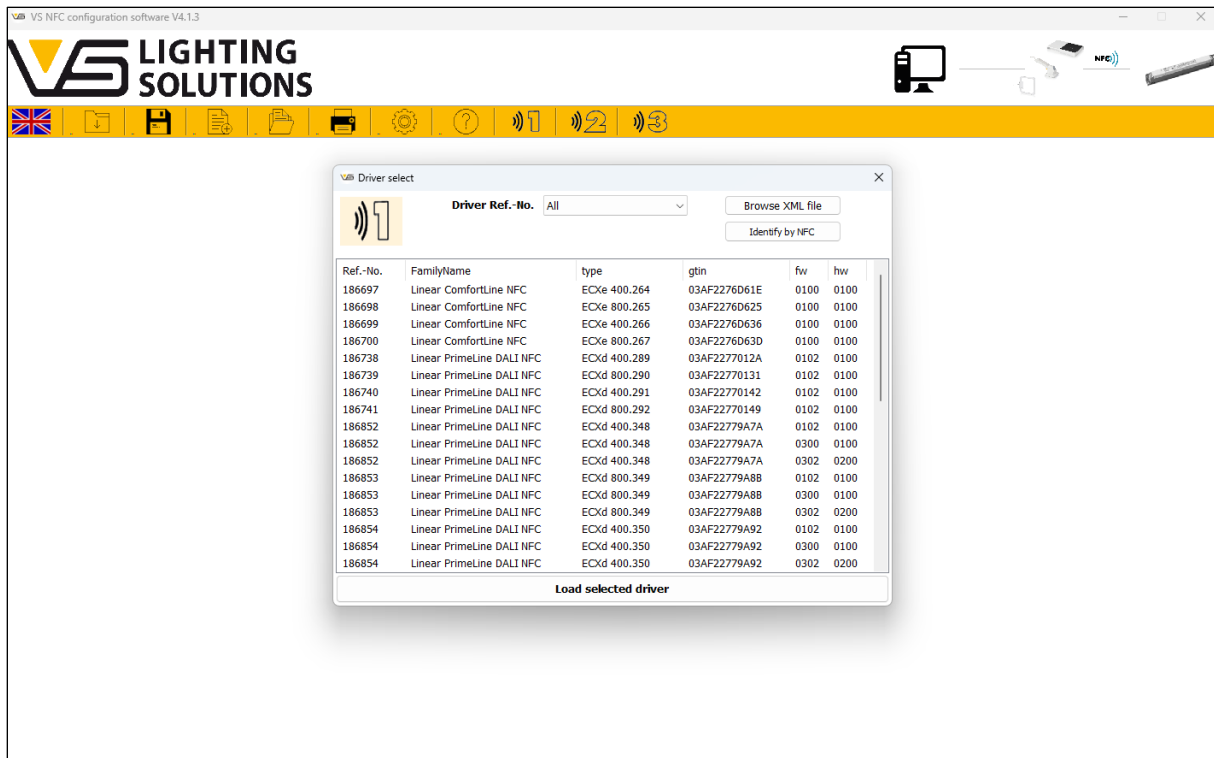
VS NFC configuration software V4.1.3

VS LIGHTING SOLUTIONS

NFC

Driver select

Driver Ref.-No. All

Browse XML file

Identify by NFC

| Ref.-No. | FamilyName | type | gtin | fw | hw |
|---|---|---|---|---|---|
| 186697 | Linear ComfortLine NFC | ECXe 400.264 | 03AF2276D61E | 0100 | 0100 |
| 186698 | Linear ComfortLine NFC | ECXe 800.265 | 03AF2276D625 | 0100 | 0100 |
| 186699 | Linear ComfortLine NFC | ECXe 400.266 | 03AF2276D636 | 0100 | 0100 |
| 186700 | Linear ComfortLine NFC | ECXe 800.267 | 03AF2276D63D | 0100 | 0100 |
| 186738 | Linear PrimeLine DALI NFC | ECXd 400.289 | 03AF2277012A | 0102 | 0100 |
| 186739 | Linear PrimeLine DALI NFC | ECXd 800.290 | 03AF22770131 | 0102 | 0100 |
| 186740 | Linear PrimeLine DALI NFC | ECXd 400.291 | 03AF22770142 | 0102 | 0100 |
| 186741 | Linear PrimeLine DALI NFC | ECXd 800.292 | 03AF22770149 | 0102 | 0100 |
| 186852 | Linear PrimeLine DALI NFC | ECXd 400.348 | 03AF22779A7A | 0102 | 0100 |
| 186852 | Linear PrimeLine DALI NFC | ECXd 400.348 | 03AF22779A7A | 0300 | 0100 |
| 186852 | Linear PrimeLine DALI NFC | ECXd 400.348 | 03AF22779A7A | 0302 | 0200 |
| 186853 | Linear PrimeLine DALI NFC | ECXd 800.349 | 03AF22779A8B | 0102 | 0100 |
| 186853 | Linear PrimeLine DALI NFC | ECXd 800.349 | 03AF22779A8B | 0300 | 0100 |
| 186853 | Linear PrimeLine DALI NFC | ECXd 800.349 | 03AF22779A8B | 0302 | 0200 |
| 186854 | Linear PrimeLine DALI NFC | ECXd 400.350 | 03AF22779A92 | 0102 | 0100 |
| 186854 | Linear PrimeLine DALI NFC | ECXd 400.350 | 03AF22779A92 | 0300 | 0100 |
| 186854 | Linear PrimeLine DALI NFC | ECXd 400.350 | 03AF22779A92 | 0302 | 0200 |

Load selected driver